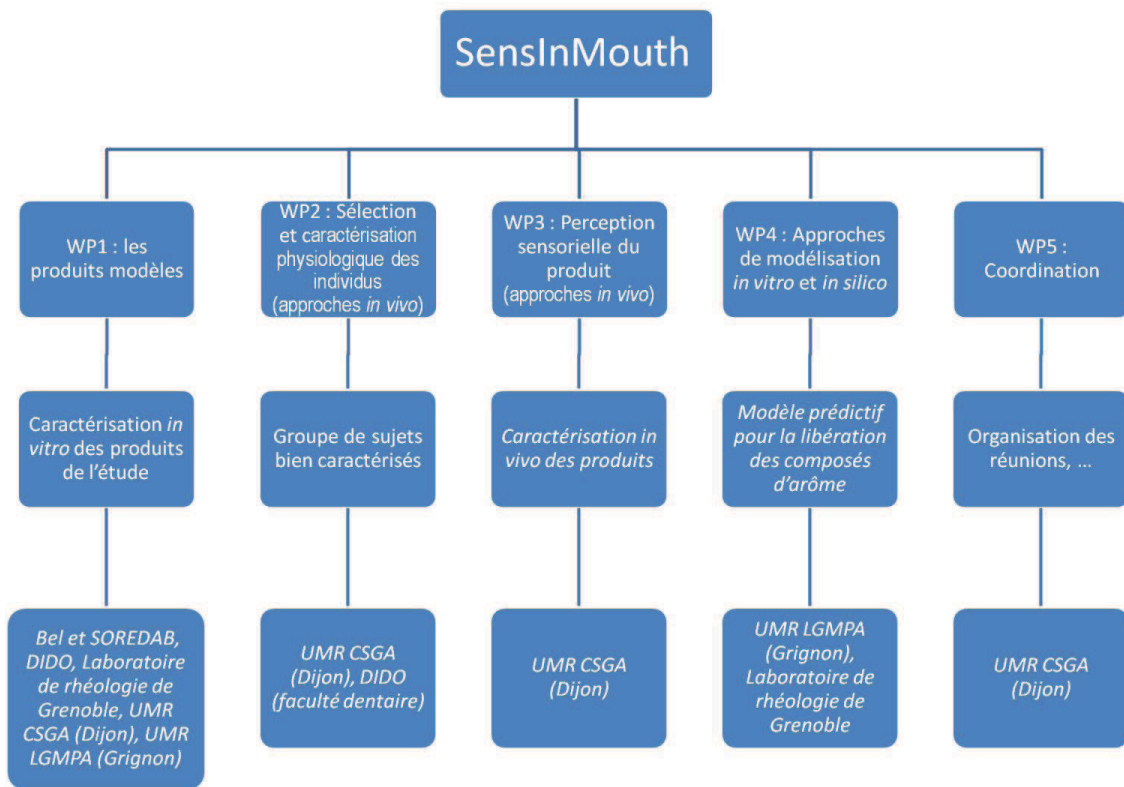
SensInMouth

WP1 : les produits modèles

Caractérisation *in vitro* des produits de l'étude

*Bel et SOREDAB, DIDO, Laboratoire de rhéologie de Grenoble, UMR CSGA (Dijon), UMR LGMPA (Grignon)*

WP2 : Sélection et caractérisation physiologique des individus (approches *in vivo*)

Groupe de sujets bien caractérisés

*UMR CSGA (Dijon), DIDO (faculté dentaire)*

WP3 : Perception sensorielle du produit (approches *in vivo*)

*Caractérisation in vivo des produits*

*UMR CSGA (Dijon)*

WP4 : Approches de modélisation *in vitro* et *in silico*

*Modèle prédictif pour la libération des composés d'arôme*

*UMR LGMPA (Grignon), Laboratoire de rhéologie de Grenoble*

WP5 : Coordination

Organisation des réunions, …

*UMR CSGA (Dijon)*